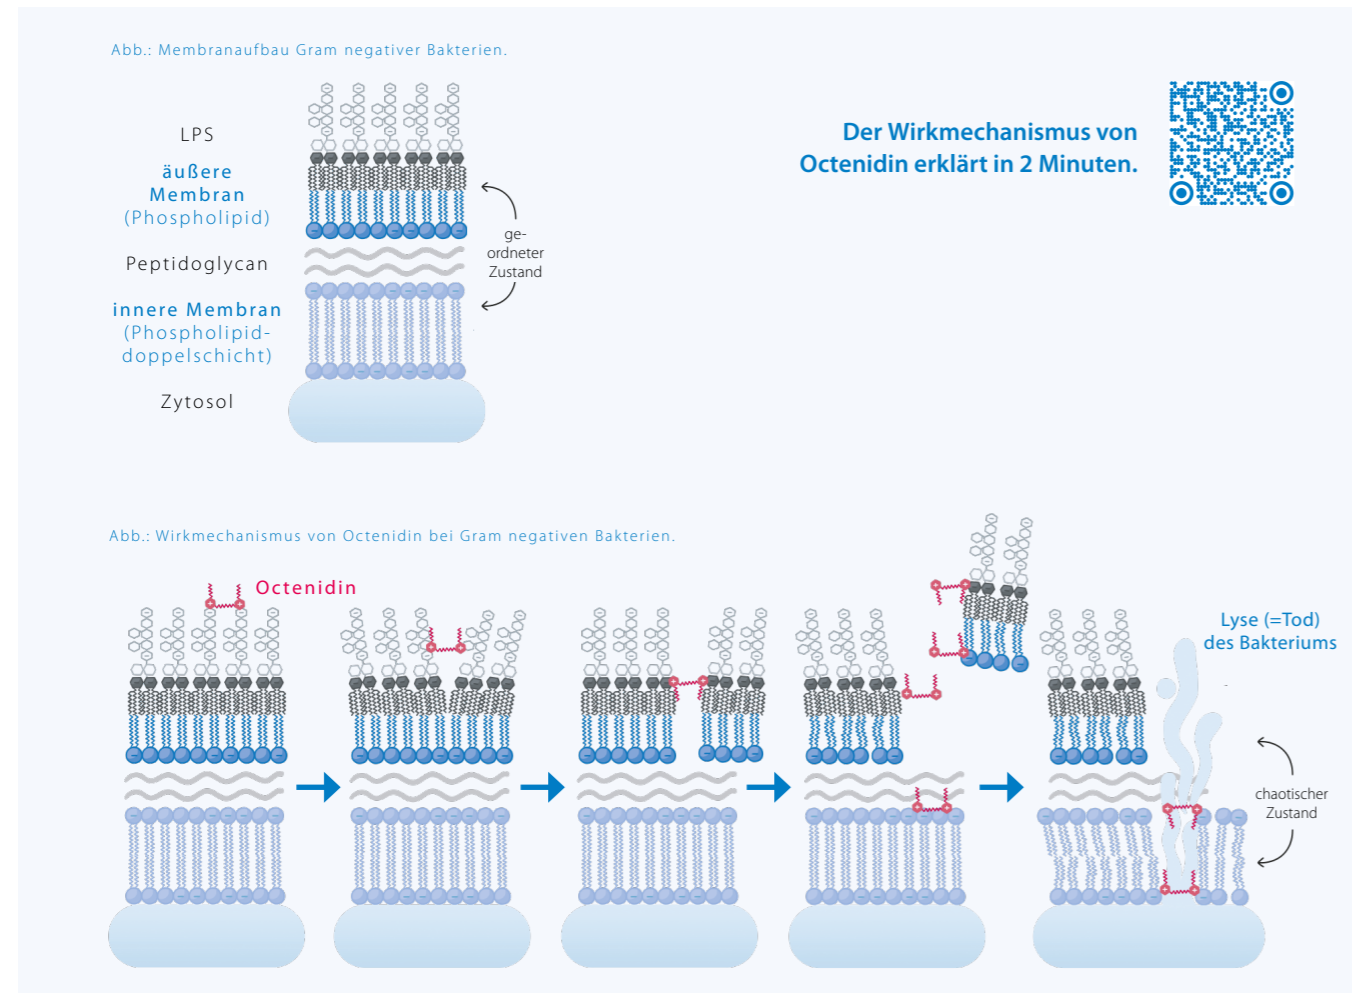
Abb.: Membranaufbau Gram negativer Bakterien.

LPS

äußere Membran (Phospholipid)

Peptidoglycan

innere Membran (Phospholipid-doppelschicht)

Zytosol

ge-ordneter Zustand

Der Wirkmechanismus von Octenidin erklärt in 2 Minuten.

Abb.: Wirkmechanismus von Octenidin bei Gram negativen Bakterien.

Octenidin

Lyse (=Tod) des Bakteriums

chaotischer Zustand